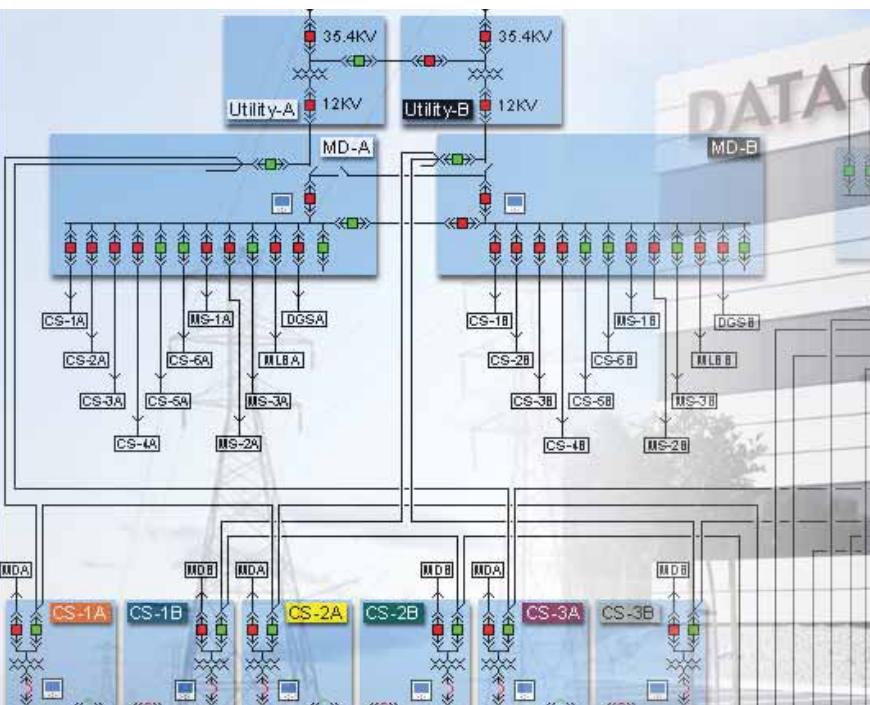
35.4KV
35.4KV
Utility-A
12KV
Utility-B
12KV
DATA
MD-A
MD-B
CS-1A
MS-1A
DGSA
CS-2A
CS-6A
MLBA
CS-3A
CS-5A
MS-3A
CS-4A
MS-2A
CS-1B
MS-1B
DGSB
CS-2B
CS-6B
MLBB
CS-3B
CS-5B
MS-3B
CS-4B
MS-2B
MDA
MDB
MDA
MDB
MDA
MDB
CS-1A
CS-1B
CS-2A
CS-2B
CS-3A
CS-3B